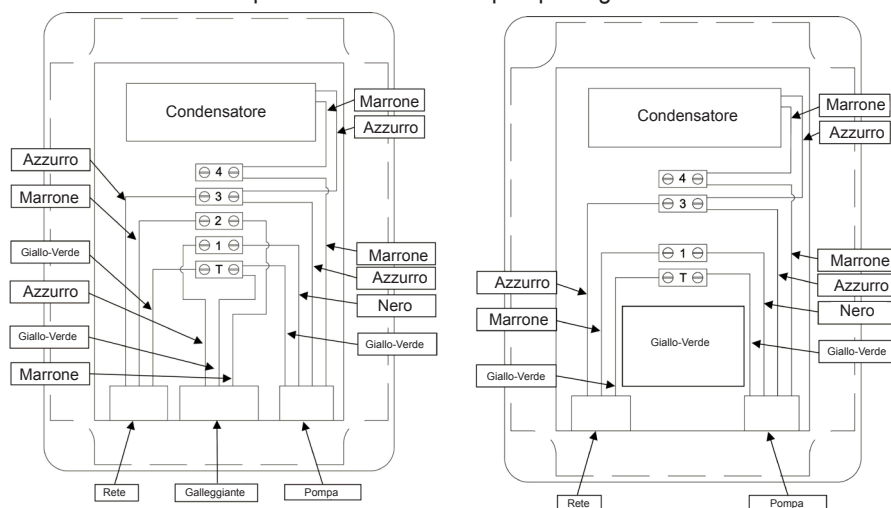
Condensatore

Marrone

Azzurro

Azzurro

4

3

Marrone

2

Giallo-Verde

1

T

Marrone

Azzurro

Azzurro

Nero

Giallo-Verde

Giallo-Verde

Marrone

Rete

Galleggiante

Pompa

Condensatore

Marrone

Azzurro

4

3

1

T

Marrone

Azzurro

Azzurro

Nero

Marrone

Giallo-Verde

Giallo-Verde

Giallo-Verde

Rete

Pompa